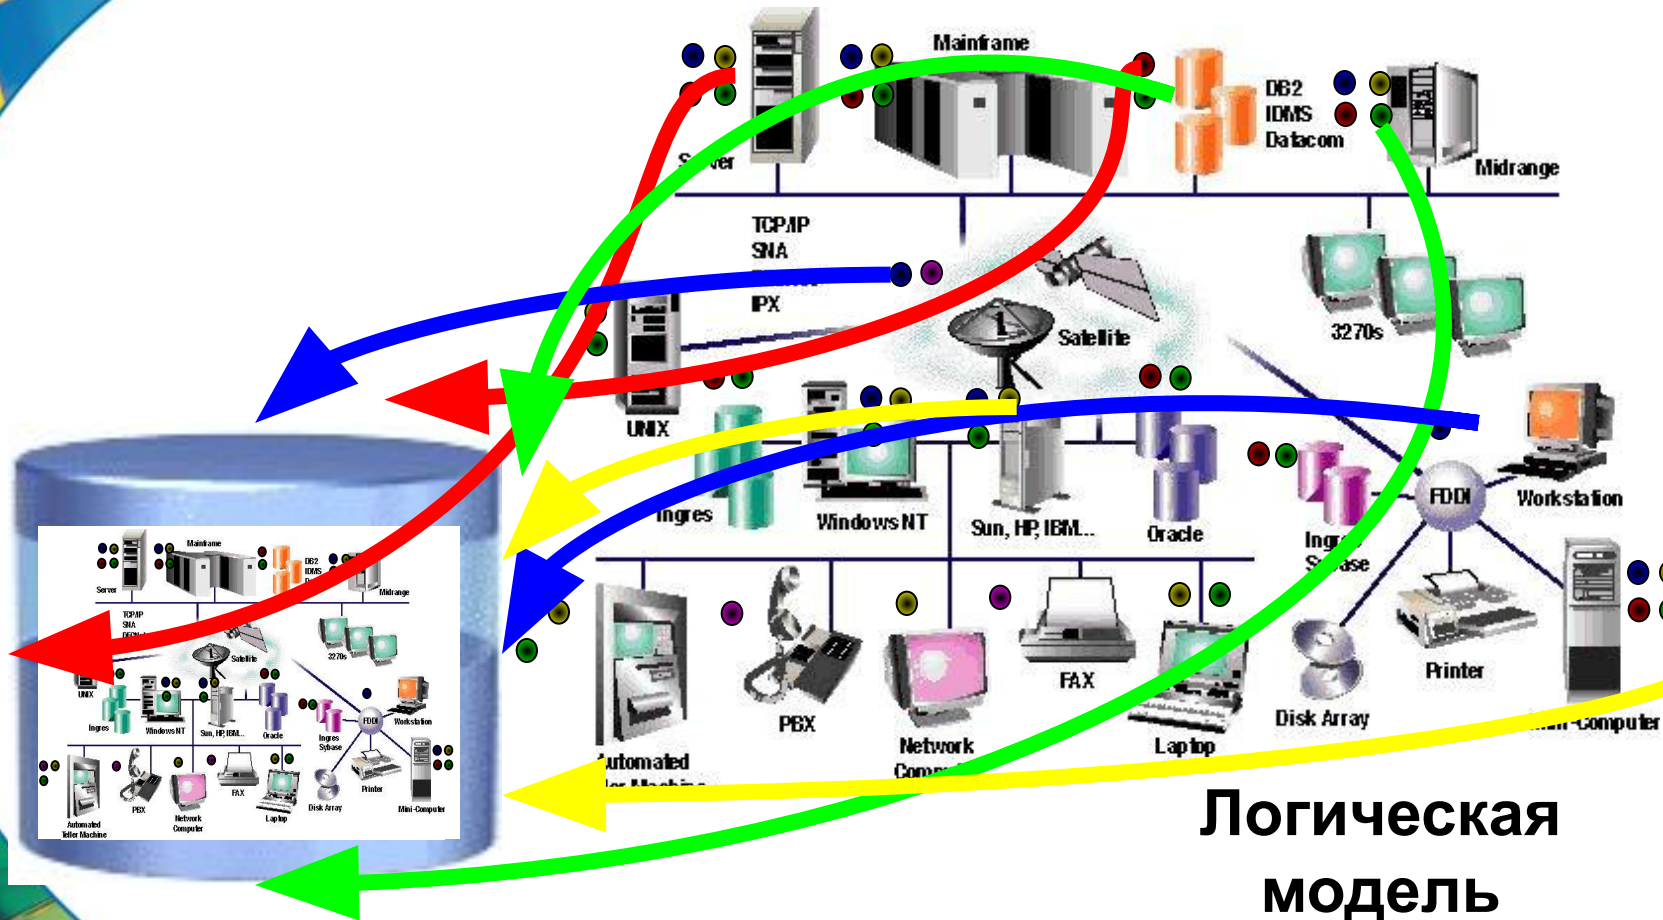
Mainframe

DB2
IDMS
Datacom

Midrange

Server

TCP/IP
SNA
IPX

Satellite

3270s

UNIX

Ingres

Windows NT

Sun, HP, IBM...

Oracle

FDDI

Workstation

Ingres
Sybase

Automated
Teller Machine

PBX

Network
Computer

FAX

Laptop

Disk Array

Printer

Mini-Computer

Mainframe
Server
DB2
IDMS
Midrange
TCP/IP
SNA
Satellite
3270s
UNIX
Ingres
Windows NT
Sun, HP, IBM...
Oracle
FDDI
Workstation
Ingres
Sybase
Automated
Teller Machine
PBX
Network
Computer
FAX
Laptop
Disk Array
Printer
Mini-Computer

Логическая
модель